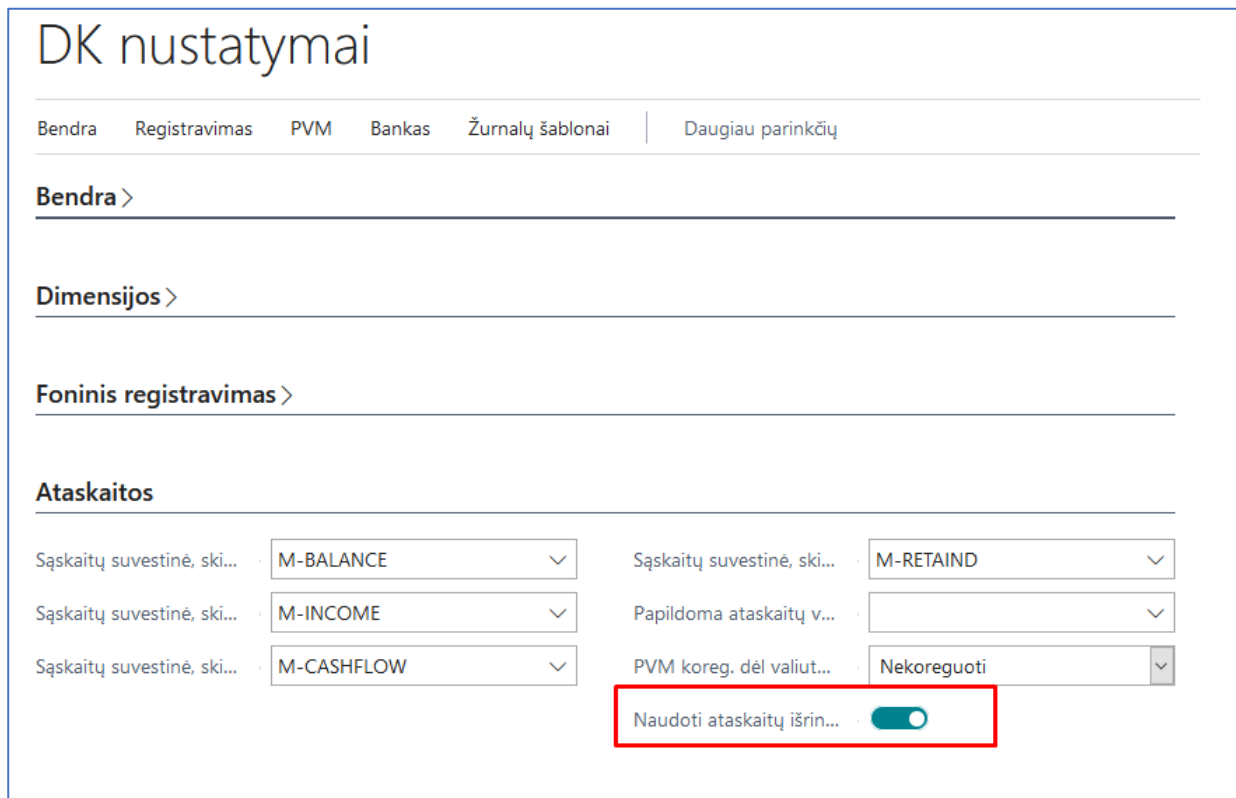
DK nustatymai

Bendra Registravimas PVM Bankas Žurnalų šablonai Daugiau parinkčių

Bendra >

Dimensijos >

Foninis registravimas >

Ataskaitos

| | | | |
|---|---|---|---|
| Sąskaitų suvestinė, ski... | M-BALANCE | Sąskaitų suvestinė, ski... | M-RETAIND |
| Sąskaitų suvestinė, ski... | M-INCOME | Papildoma ataskaitų v... | |
| Sąskaitų suvestinė, ski... | M-CASHFLOW | PVM koreg. dėl valiut... | Nekoreguoti |
| | | Naudoti ataskaitų išrin... | |